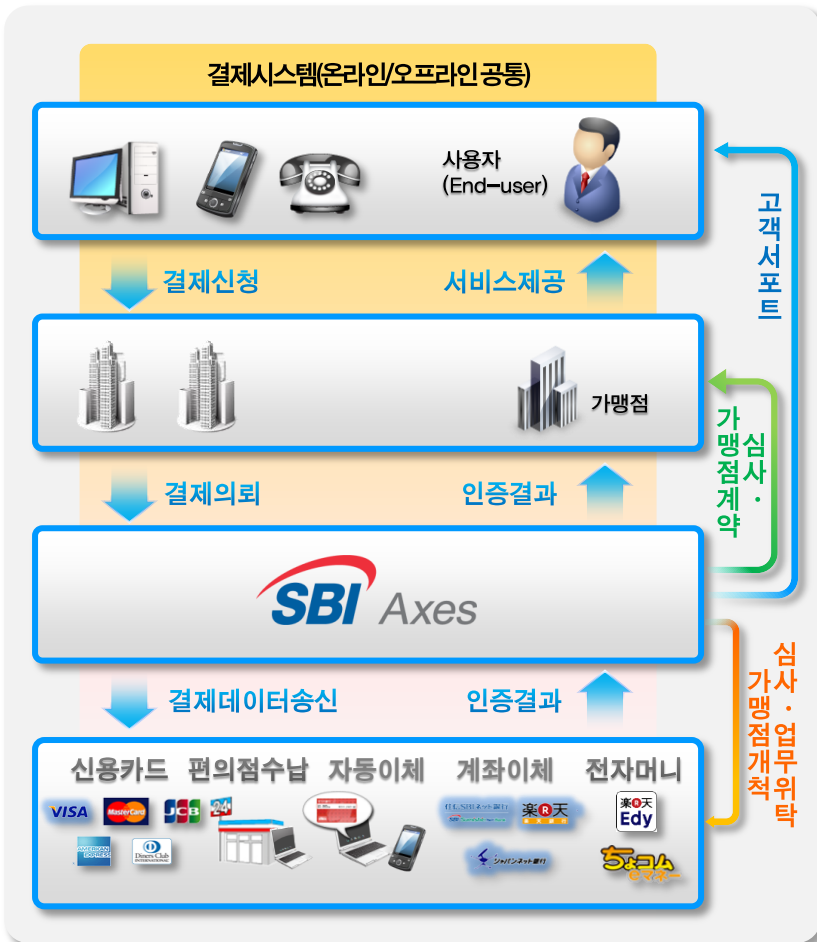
결제시스템(온라인/오프라인공통)

사용자
(End-user)

결제신청

서비스제공

가맹점

결제의뢰

인증결과

SBI Axes

결제데이터송신

인증결과

신용카드 편의점수납 자동이체 계좌이체 전자머니

VISA MasterCard JCB

AMERICAN EXPRESS Diners Club INTERNATIONAL

楽天

Edy

ちょコム

고객서포트

심사·가맹점계약

심사·업무위탁 가맹점개척